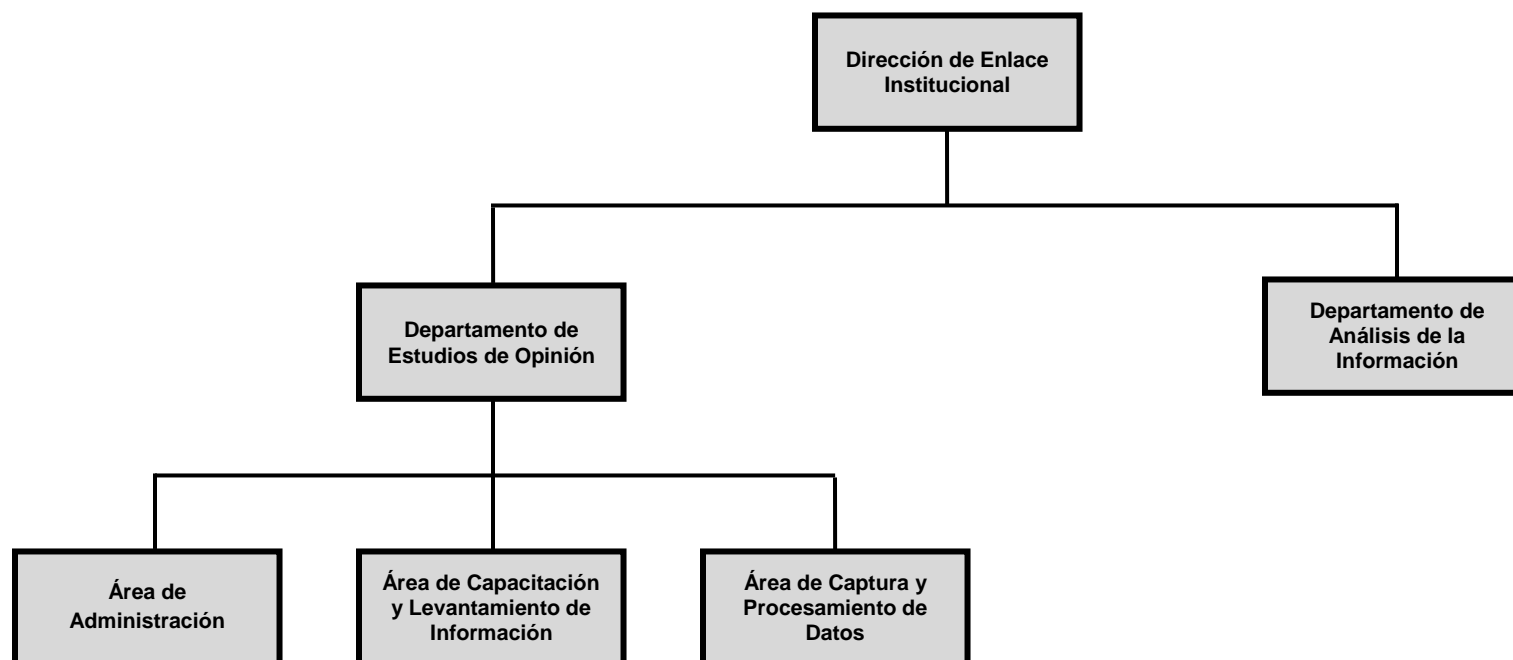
Dirección de Enlace Institucional

Departamento de Estudios de Opinión

Departamento de Análisis de la Información

Área de Administración

Área de Capacitación y Levantamiento de Información

Área de Captura y Procesamiento de Datos